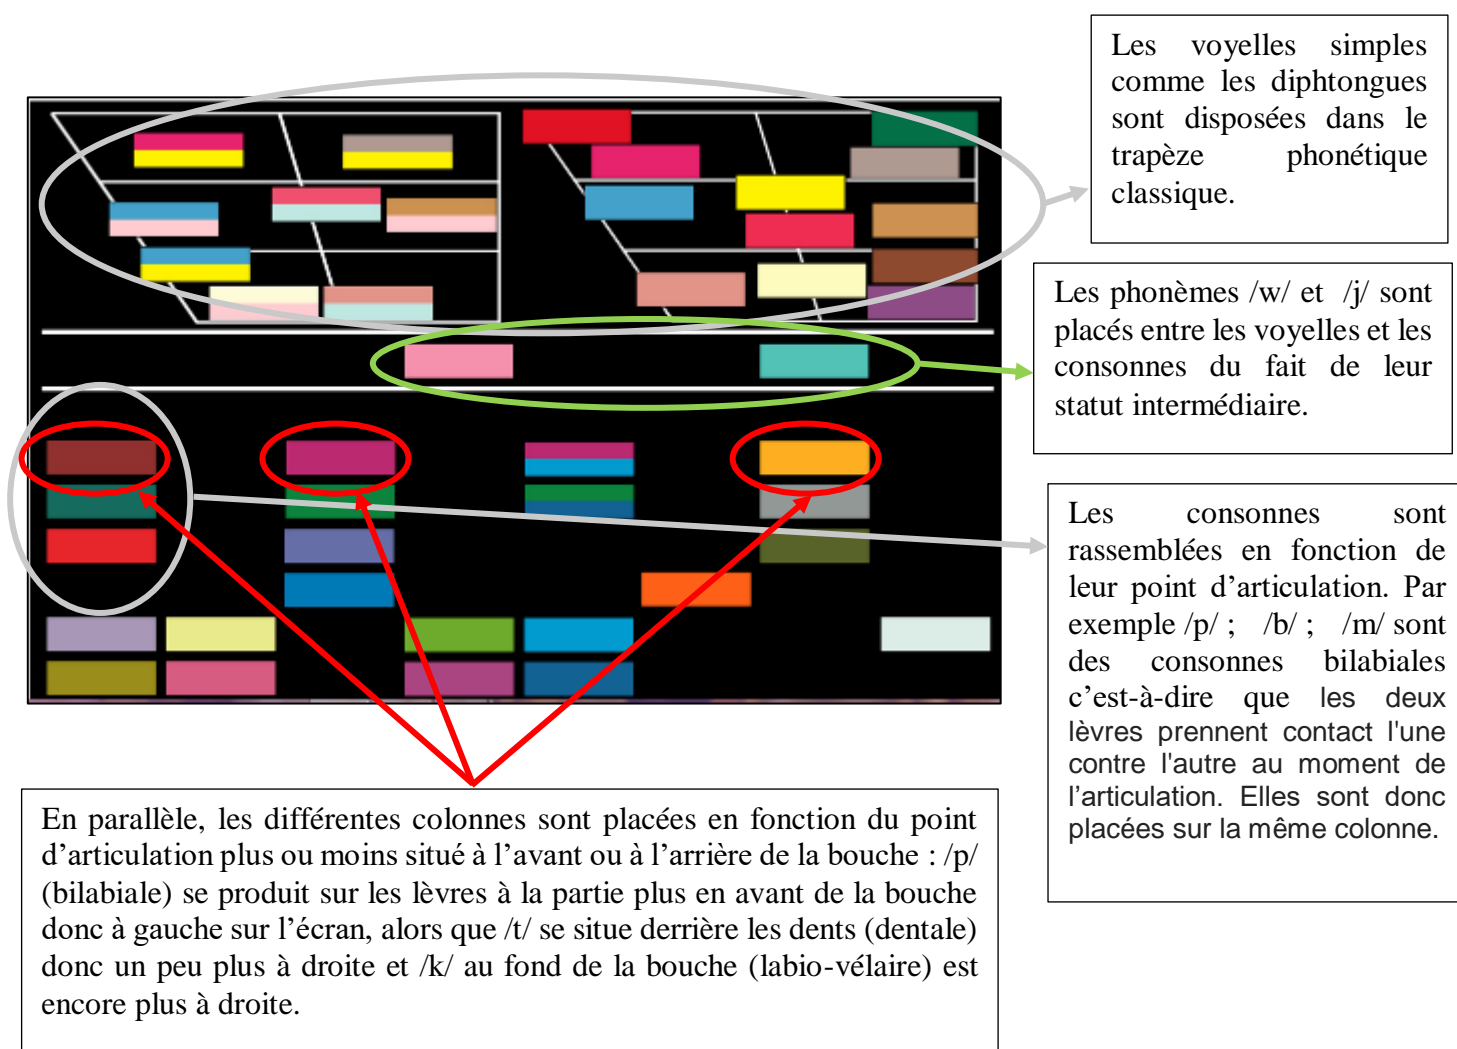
Les voyelles simples comme les diphtongues sont disposées dans le trapèze phonétique classique.

Les phonèmes /w/ et /j/ sont placés entre les voyelles et les consonnes du fait de leur statut intermédiaire.

Les consonnes sont rassemblées en fonction de leur point d'articulation. Par exemple /p/ ; /b/ ; /m/ sont des consonnes bilabiales c'est-à-dire que les deux lèvres prennent contact l'une contre l'autre au moment de l'articulation. Elles sont donc placées sur la même colonne.

En parallèle, les différentes colonnes sont placées en fonction du point d'articulation plus ou moins situé à l'avant ou à l'arrière de la bouche : /p/ (bilabiale) se produit sur les lèvres à la partie plus en avant de la bouche donc à gauche sur l'écran, alors que /t/ se situe derrière les dents (dentale) donc un peu plus à droite et /k/ au fond de la bouche (labio-vélaire) est encore plus à droite.